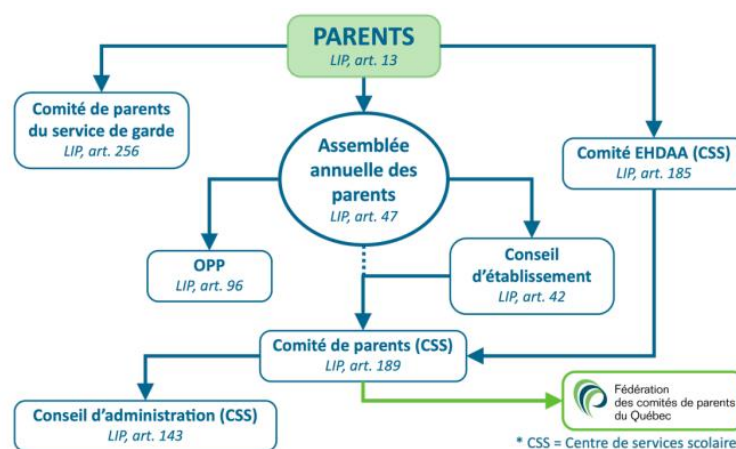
PARENTS
LIP, art. 13

Comité de parents du service de garde
LIP, art. 256

Assemblée annuelle des parents
LIP, art. 47

Comité EHDAA (CSS)
LIP, art. 185

OPP
LIP, art. 96

Conseil d'établissement
LIP, art. 42

Comité de parents (CSS)
LIP, art. 189

Conseil d'administration (CSS)
LIP, art. 143

Fédération des comités de parents du Québec

* CSS = Centre de services scolaire